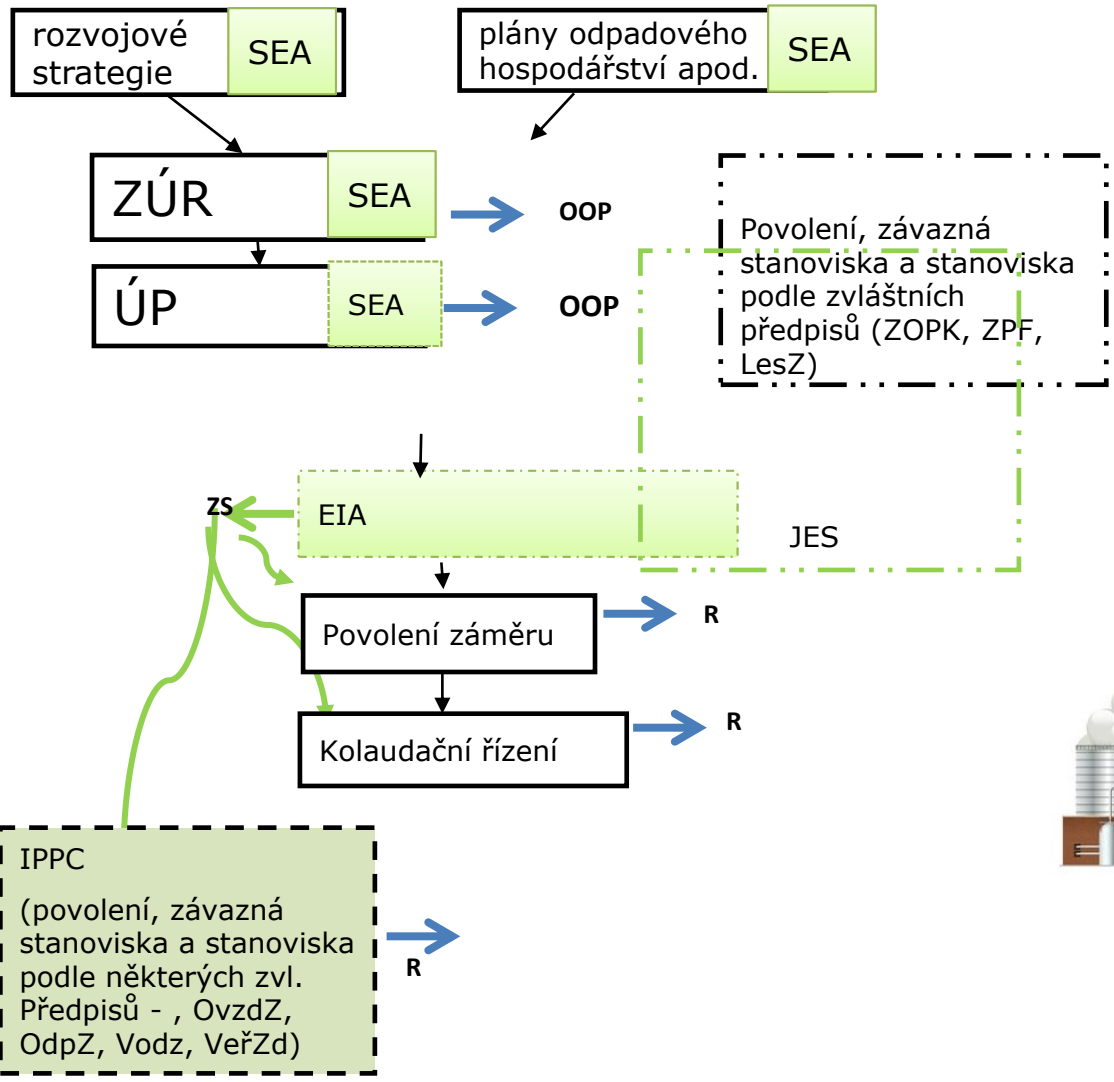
rozvojové strategie SEA

plány odpadového hospodářství apod. SEA

ZÚR SEA

OOP

ÚP SEA

OOP

Povolení, závazná stanoviska a stanoviska podle zvláštních předpisů (ZOPK, ZPF, LesZ)

ZS

EIA

JES

Povolení záměru

R

Kolaudační řízení

R

IPPC

(povolení, závazná stanoviska a stanoviska podle některých zvl. Předpisů - , OvzdZ, OdpZ, Vodz, VeřZd)

R